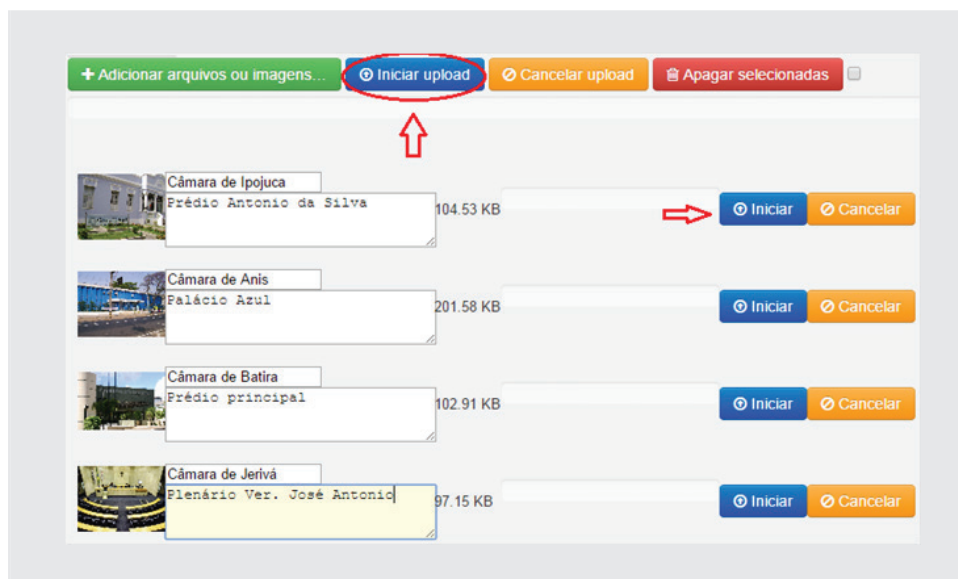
+ Adicionar arquivos ou imagens... | Iniciar upload | Cancelar upload | Apagar selecionadas

Câmara de Ipojuca
Prédio Antonio da Silva
104.53 KB
Iniciar | Cancelar

Câmara de Anis
Palácio Azul
201.58 KB
Iniciar | Cancelar

Câmara de Batira
Prédio principal
102.91 KB
Iniciar | Cancelar

Câmara de Jerivá
Plenário Ver. José Antonio
97.15 KB
Iniciar | Cancelar